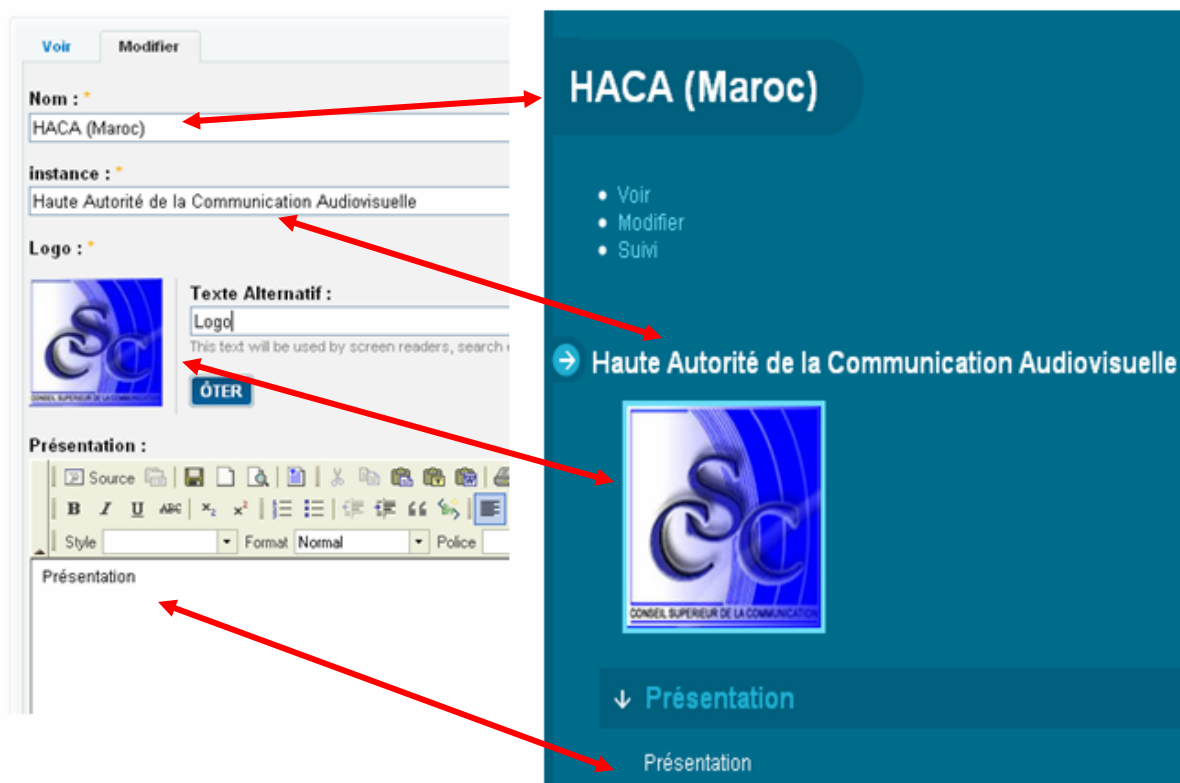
Voir
Modifier

Nom : *
HACA (Maroc)

instance : *
Haute Autorité de la Communication Audiovisuelle

Logo : *

CSC
CONSEIL SUPERIEUR DE LA COMMUNICATION

Texte Alternatif :
Logo
This text will be used by screen readers, search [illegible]
ÔTER

Présentation :
Source
B I U ABC $x_2$ $x^2$
Style Format Normal Police
Présentation

HACA (Maroc)

Voir
Modifier
Suivi

Haute Autorité de la Communication Audiovisuelle

CSC
CONSEIL SUPERIEUR DE LA COMMUNICATION

Présentation

Présentation